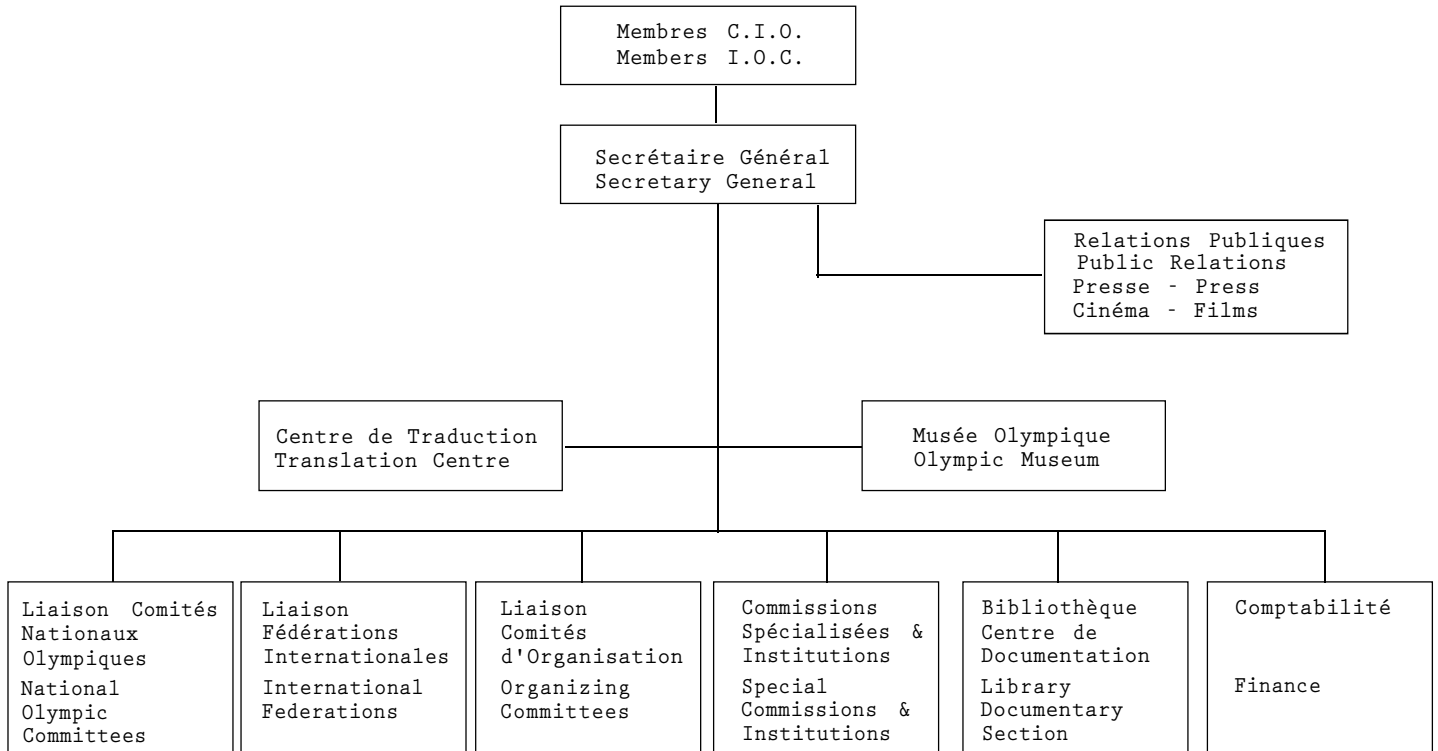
Membres C.I.O.
Members I.O.C.

Secrétaire Général
Secretary General

Relations Publiques
Public Relations
Presse - Press
Cinéma - Films

Centre de Traduction
Translation Centre

Musée Olympique
Olympic Museum

Liaison Comités Nationaux Olympiques
National Olympic Committees

Liaison Fédérations Internationales
International Federations

Liaison Comités d'Organisation
Organizing Committees

Commissions Spécialisées & Institutions
Special Commissions & Institutions

Bibliothèque Centre de Documentation
Library Documentary Section

Comptabilité

Finance